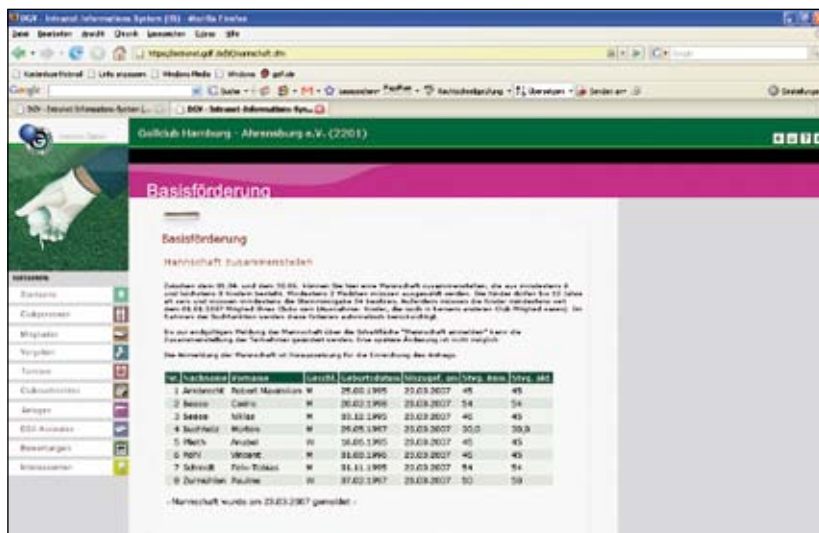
DGV - Intranet Informations System (IS) - Mozilla Firefox

Datei Bearbeiten Ansicht Chronik Lesezeichen Extras Hilfe

Golfclub Hamburg - Ahrensburg e.V. (2201)

Basisförderung

Basisförderung

Mannschaft zusammenstellen

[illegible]

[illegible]

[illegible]

| Nr. | Nachname | Vorname | Geschl. | Geburtsdatum | Stammgast am | Stvg. Basis | Stvg. akt |
|---|---|---|---|---|---|---|---|
| 1 | Anclewicht | Robert Maximilian | M | 25.02.1995 | 23.03.2007 | 45 | 45 |
| 2 | Bessie | Castro | M | 20.02.1996 | 23.03.2007 | 54 | 54 |
| 3 | Besse | Niklas | M | 03.12.1993 | 23.03.2007 | 40 | 45 |
| 4 | Buchholz | Morten | M | 25.05.1997 | 23.03.2007 | 30,0 | 30,0 |
| 5 | Plech | Anabel | W | 16.05.1995 | 23.03.2007 | 45 | 45 |
| 6 | Rohr | Vincent | M | 31.03.1996 | 23.03.2007 | 45 | 45 |
| 7 | Schmidt | Felix-Tobias | M | 31.11.1995 | 23.03.2007 | 54 | 54 |
| 8 | Zurmühlen | Pauline | W | 07.02.1997 | 23.03.2007 | 50 | 50 |

- Mannschaft wurde am 23.03.2007 gemeldet -